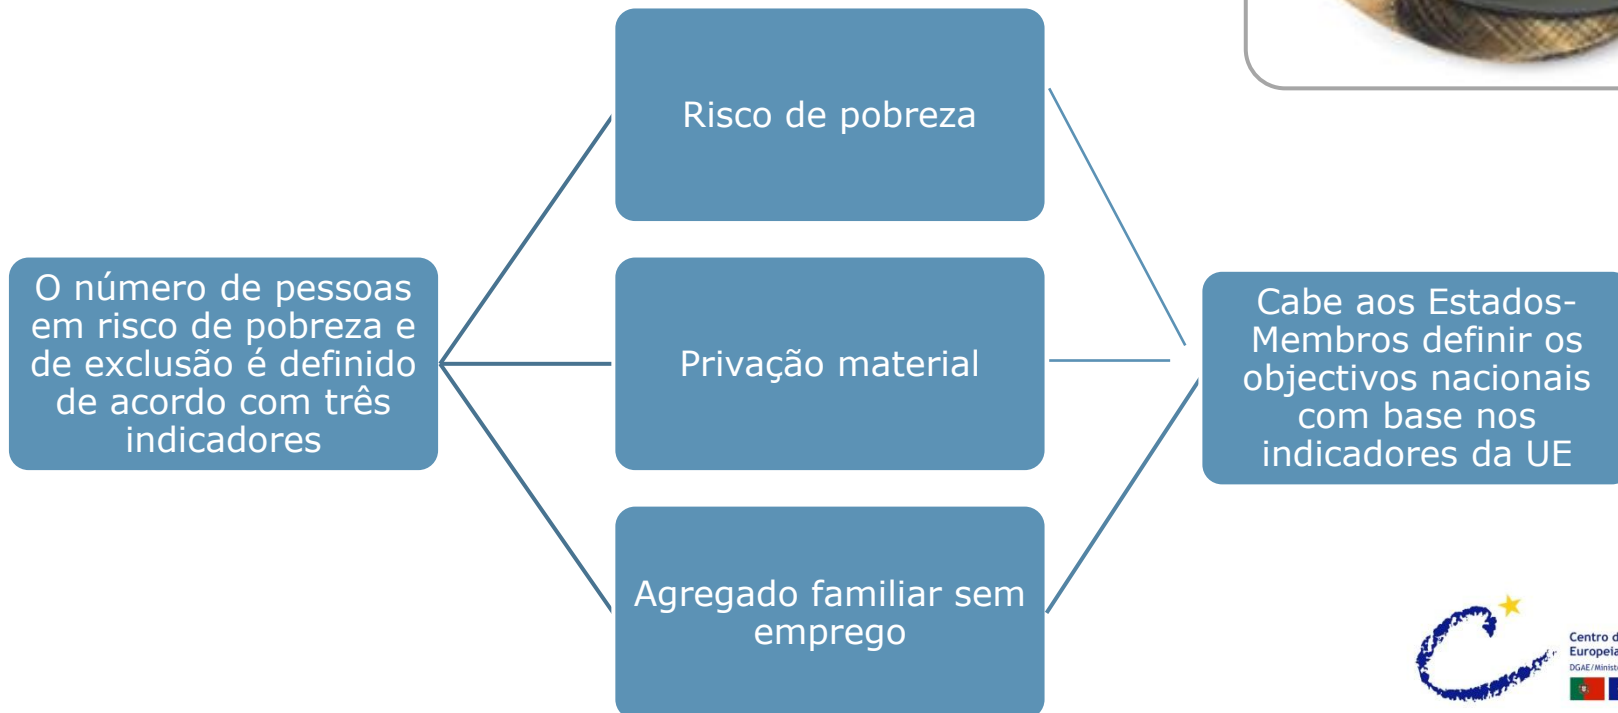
O número de pessoas em risco de pobreza e de exclusão é definido de acordo com três indicadores

Risco de pobreza

Privação material

Agregado familiar sem emprego

Cabe aos Estados-Membros definir os objectivos nacionais com base nos indicadores da UE

Centro d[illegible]
Europeia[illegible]
DGAE/Minist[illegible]